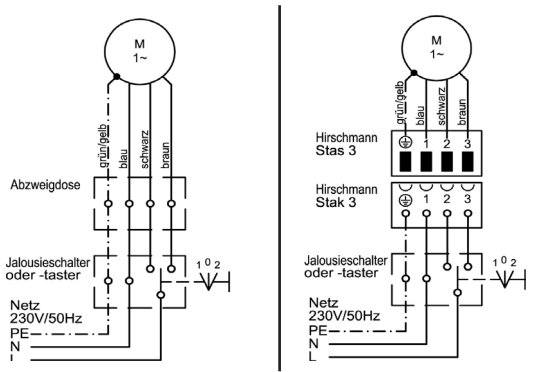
M
1~

grün/gelb
blau
schwarz
braun

Abzweigdose

Jalousieschalter
oder -taster

1 0 2

Netz
230V/50Hz
PE
N
L

M
1~

grün/gelb
blau
schwarz
braun

Hirschmann
Stas 3

1 2 3

Hirschmann
Stak 3

1 2 3

Jalousieschalter
oder -taster

1 0 2

Netz
230V/50Hz
PE
N
L